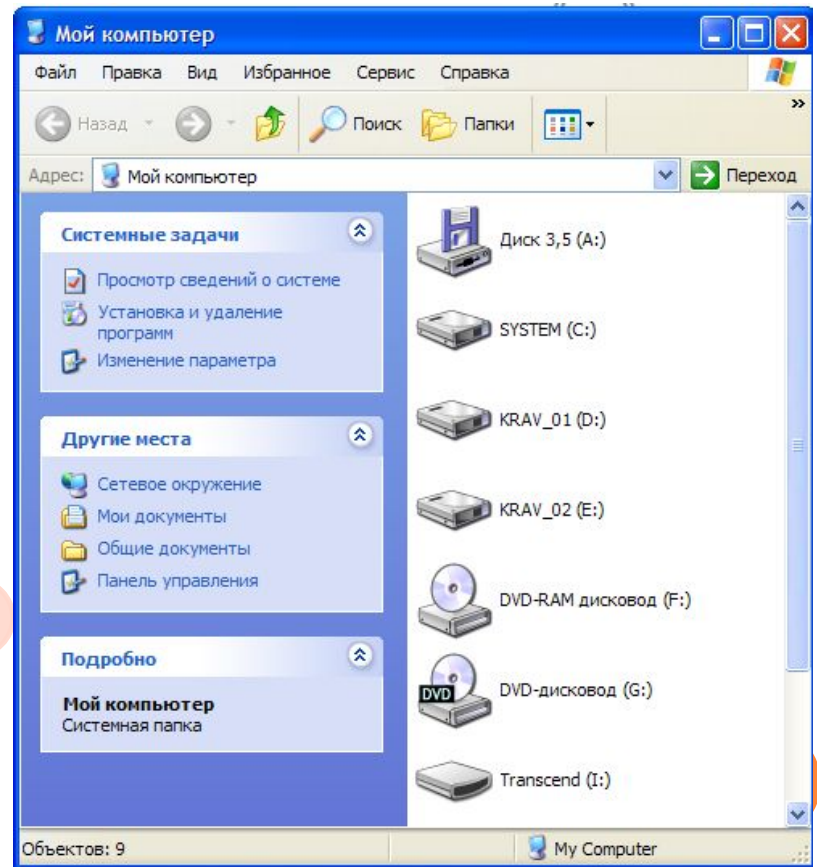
Мой компьютер

Файл Правка Вид Избранное Сервис Справка

Назад Поиск Папки

Адрес: Мой компьютер Переход

Системные задачи
Просмотр сведений о системе
Установка и удаление программ
Изменение параметра

Другие места
Сетевое окружение
Мои документы
Общие документы
Панель управления

Подробно
Мой компьютер
Системная папка

Диск 3,5 (A:)
SYSTEM (C:)
KRAV_01 (D:)
KRAV_02 (E:)
DVD-RAM дисковод (F:)
DVD
DVD-дисковод (G:)
Transcend (I:)

Объектов: 9
My Computer